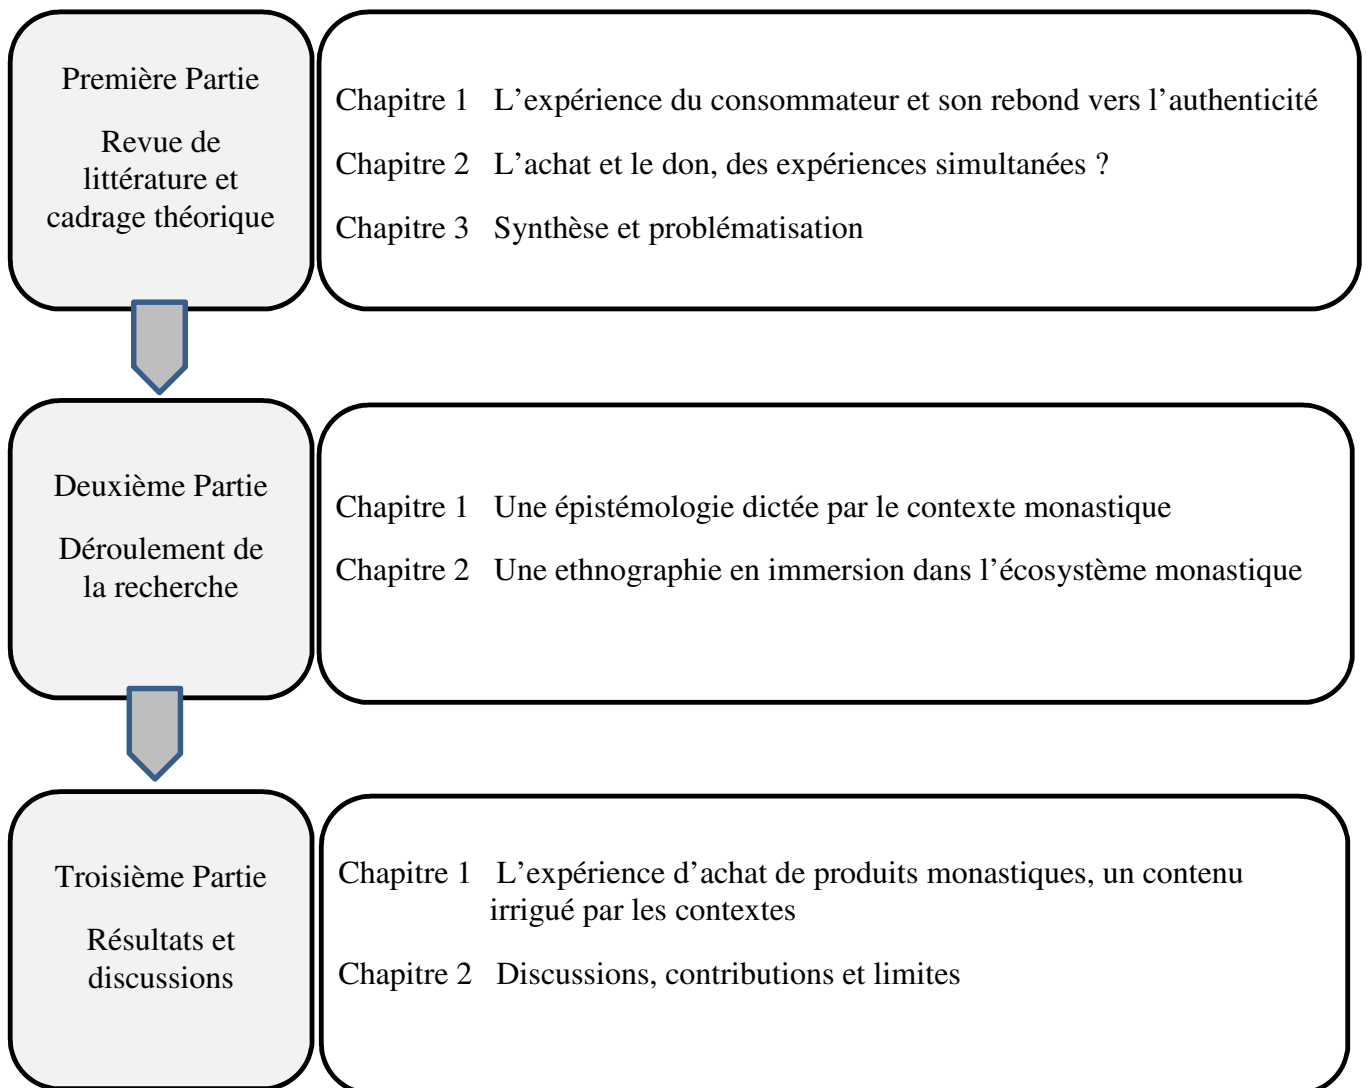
Première Partie

Revue de littérature et cadrage théorique

Chapitre 1 L’expérience du consommateur et son rebond vers l’authenticité

Chapitre 2 L’achat et le don, des expériences simultanées ?

Chapitre 3 Synthèse et problématisation

Deuxième Partie

Déroulement de la recherche

Chapitre 1 Une épistémologie dictée par le contexte monastique

Chapitre 2 Une ethnographie en immersion dans l’écosystème monastique

Troisième Partie

Résultats et discussions

Chapitre 1 L’expérience d’achat de produits monastiques, un contenu irrigué par les contextes

Chapitre 2 Discussions, contributions et limites